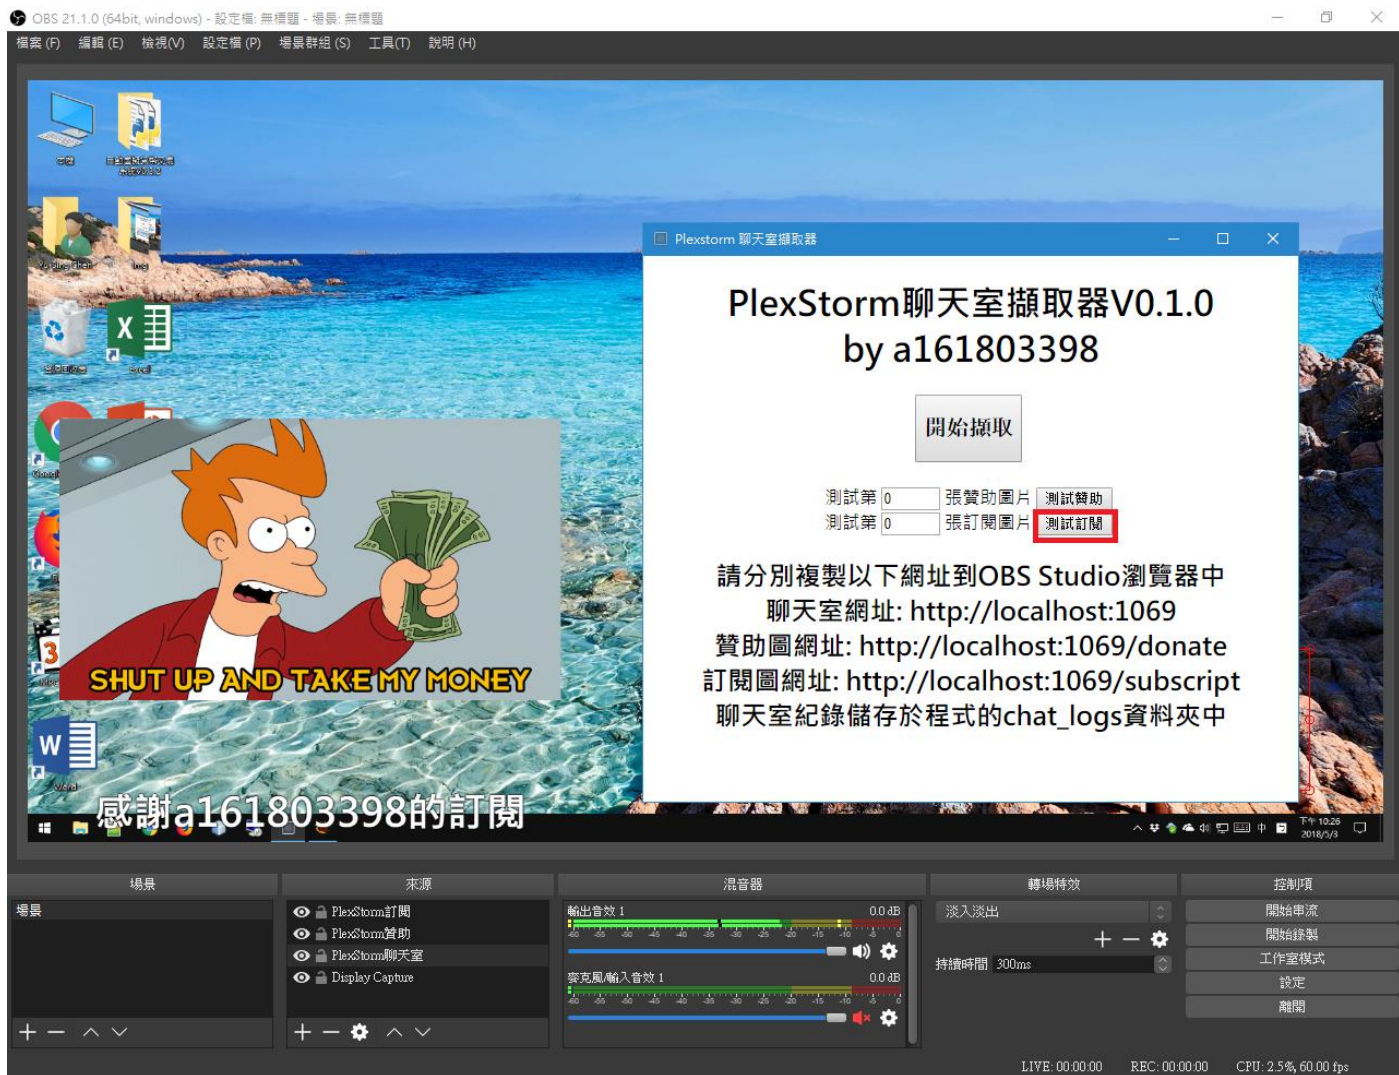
OBS 21.1.0 (64bit, windows) - 設定檔: 無標題 - 場景: 無標題

檔案 (F) 編輯 (E) 檢視(V) 設定檔 (P) 場景群組 (S) 工具(T) 說明 (H)

Plexstorm 聊天室擷取器

PlexStorm聊天室擷取器V0.1.0
by a161803398

開始擷取

測試第 0 張贊助圖片 測試贊助
測試第 0 張訂閱圖片 測試訂閱

請分別複製以下網址到OBS Studio瀏覽器中
聊天室網址: http://localhost:1069
贊助圖網址: http://localhost:1069/donate
訂閱圖網址: http://localhost:1069/subscript
聊天室紀錄儲存於程式的chat_logs資料夾中

SHUT UP AND TAKE MY MONEY

感謝a161803398的訂閱

下午 10:26
2018/3/3

場景 | 來源 | 混音器 | 轉場特效 | 控制項

場景

PlexStorm訂閱
PlexStorm贊助
PlexStorm聊天室
Display Capture

輸出音效 1 0.0 dB
麥克風/輸入音效 1 0.0 dB

淡入淡出
持續時間 300ms

開始串流
開始錄製
工作室模式
設定
離開

LIVE: 00:00:00 REC: 00:00:00 CPU: 2.5%, 60.00 fps